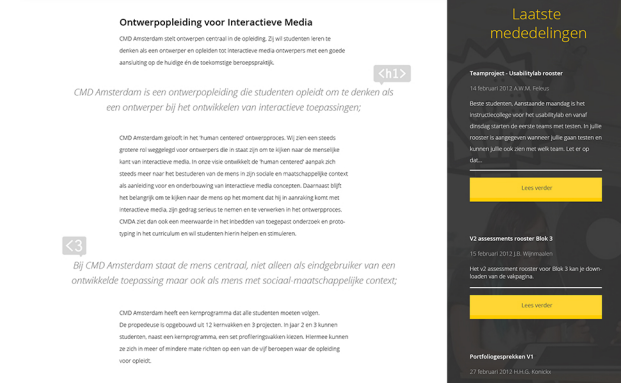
Ontwerpopleiding voor Interactieve Media

CMD Amsterdam stelt ontwerpen centraal in de opleiding. Zij wil studenten leren te denken als een ontwerper en opleiden tot interactieve media ontwerpers met een goede aansluiting op de huidige én de toekomstige beroepspraktijk.

<h1>

CMD Amsterdam is een ontwerpopleiding die studenten opleidt om te denken als een ontwerper bij het ontwikkelen van interactieve toepassingen;

CMD Amsterdam gelooft in het 'human centered' ontwerpproces. Wij zien een steeds grotere rol weggelegd voor ontwerpers die in staat zijn om te kijken naar de menselijke kant van interactieve media. In onze visie ontwikkelt de 'human centered' aanpak zich steeds meer naar het bestuderen van de mens in zijn sociale en maatschappelijke context als aanleiding voor en onderbouwing van interactieve media concepten. Daarnaast blijft het belangrijk om te kijken naar de mens op het moment dat hij in aanraking komt met interactieve media, zijn gedrag serieus te nemen en te verwerken in het ontwerpproces. CMDA ziet dan ook een meerwaarde in het inbedden van toegepast onderzoek en prototyping in het curriculum en wil studenten hierin helpen en stimuleren.

<3

Bij CMD Amsterdam staat de mens centraal, niet alleen als eindgebruiker van een ontwikkelde toepassing maar ook als mens met sociaal-maatschappelijke context;

CMD Amsterdam heeft een kernprogramma dat alle studenten moeten volgen. De propedeuse is opgebouwd uit 12 kernvakken en 3 projecten. In jaar 2 en 3 kunnen studenten, naast een kernprogramma, een set profileringsvakken kiezen. Hiermee kunnen ze zich in meer of mindere mate richten op een van de vijf beroepen waar de opleiding voor opleidt;

Laatste mededelingen

Teamproject - Usabilitylab rooster

14 februari 2012 A.W.M. Feleus

Beste studenten, Aanstaande maandag is het instructiecollege voor het usabilitylab en vanaf dinsdag starten de eerste teams met testen. In julie rooster is aangegeven wanneer julie gaan testen en kunnen julie ook zien met welk team. Let er op dat...

Lees verder

V2 assessments rooster Blok 3

15 februari 2012 J.B. Wijnmalen

Het v2 assessment rooster voor Blok 3 kan je downloaden van de vakpagina.

Lees verder

Portfoliogesprekken V1

27 februari 2012 H.H.G. Koniokx